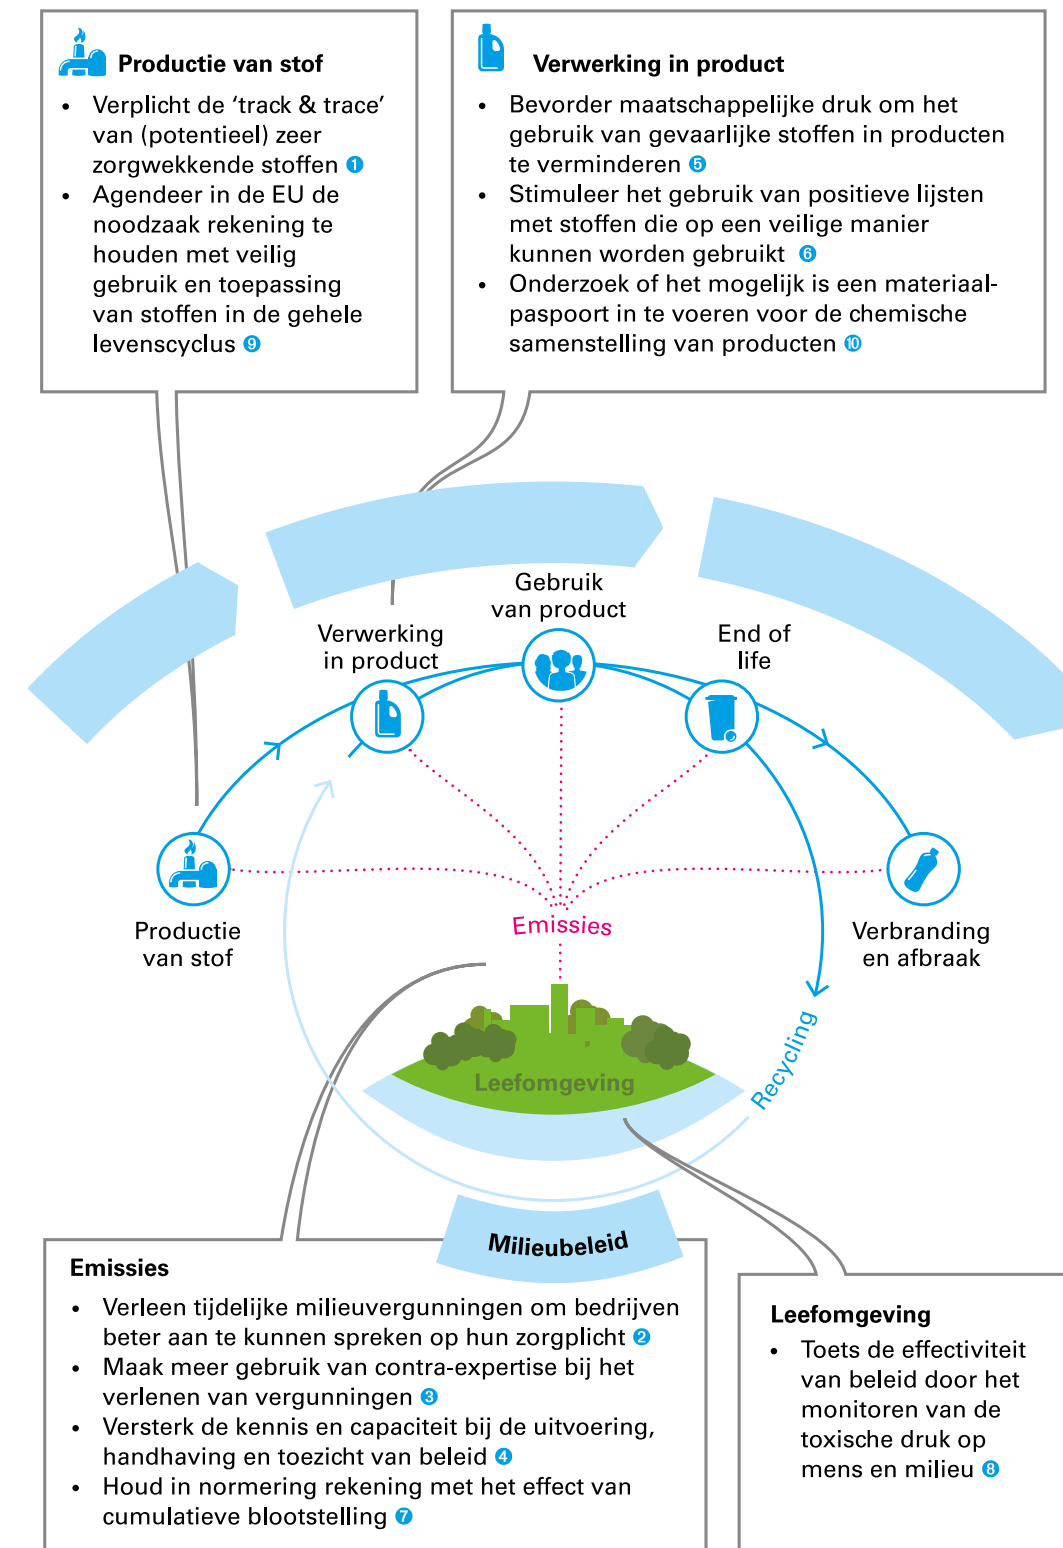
Productie van stof

- Verplicht de ‘track & trace’ van (potentieel) zeer zorgwekkende stoffen 1
- Agendeer in de EU de noodzaak rekening te houden met veilig gebruik en toepassing van stoffen in de gehele levenscyclus 9

Verwerking in product

- Bevorder maatschappelijke druk om het gebruik van gevaarlijke stoffen in producten te verminderen 5
- Stimuleer het gebruik van positieve lijsten met stoffen die op een veilige manier kunnen worden gebruikt 6
- Onderzoek of het mogelijk is een materiaalpaspoort in te voeren voor de chemische samenstelling van producten 10

Gebruik van product

Verwerking in product

End of life

Productie van stof

Emissies

Verbranding en afbraak

Recycling

Leefomgeving

Milieubeleid

Emissies

- Verleen tijdelijke milieuvergunningen om bedrijven beter aan te kunnen spreken op hun zorgplicht 2
- Maak meer gebruik van contra-expertise bij het verlenen van vergunningen 3
- Versterk de kennis en capaciteit bij de uitvoering, handhaving en toezicht van beleid 4
- Houd in normering rekening met het effect van cumulatieve blootstelling 7

Leefomgeving

- Toets de effectiviteit van beleid door het monitoren van de toxische druk op mens en milieu 8